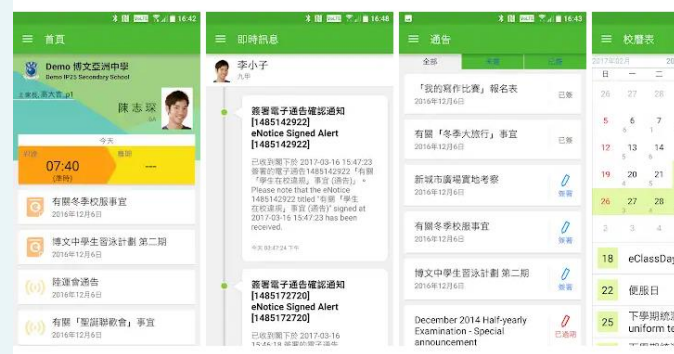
16:42

首頁

Demo 博文亞洲中學
Demo IP25 Secondary School

上學處, 高大舍, p1

陳志琛

今天

07:40
(準時)

有關冬季校服事宜
2016年12月6日

博文中學生習泳計劃 第二期
2016年12月6日

陸運會通告
2016年12月6日

有關「聖誕聯歡會」事宜
2016年12月6日

16:48

即時訊息

李小子
九甲

簽署電子通告確認通知 [1485142922] eNotice Signed Alert [1485142922]

已收到閣下於 2017-03-16 15:47:23 簽署的電子通告 1485142922 有關「學生在校遺照」事宜 (通告)」。 Please note that the eNotice 1485142922 titled "有關「學生在校遺照」事宜 (通告)" signed at 2017-03-16 15:47:23 has been received.

今天 03:47:24 下午

簽署電子通告確認通知 [1485172720] eNotice Signed Alert [1485172720]

已收到閣下於 2017-03-16 15:46:19 簽署的電子通告

16:43

通告

全部
未簽
已簽

「我的寫作比賽」報名表
2016年12月6日
已簽

有關「冬季大旅行」事宜
2016年12月6日
已簽

新城市廣場實地考察
2016年12月6日
簽署

有關冬季校服事宜
2016年12月6日
簽署

博文中學生習泳計劃 第二期
2016年12月6日
簽署

December 2014 Half-yearly Examination - Special announcement
已過期

校曆表

2016年02月

日
二

26 27 28
5 6 7
12 13 14
19 20 21
26 27 28
2 3 4

18 eClassDay
22 便服日
25 下學期總結 uniform te